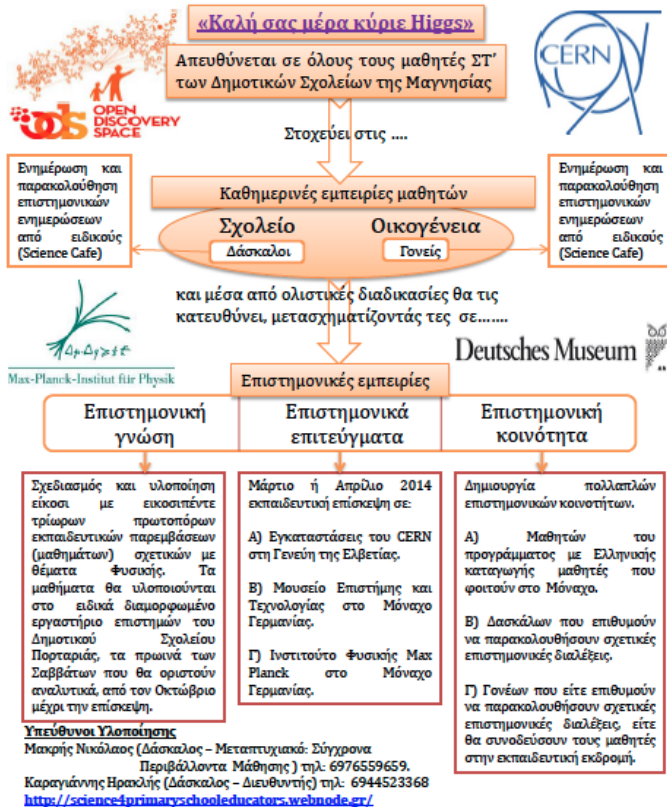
«Καλή σας μέρα κύριε Higgs»

Απευθύνεται σε όλους τους μαθητές ΣΤ΄ των Δημοτικών Σχολείων της Μαγνησίας

OPEN DISCOVERY SPACE

CERN

Στοχεύει στις ….

Ενημέρωση και παρακολούθηση επιστημονικών ενημερώσεων από ειδικούς (Science Cafe)

Καθημερινές εμπειρίες μαθητών

Σχολείο

Δάσκαλοι

Οικογένεια

Γονείς

Ενημέρωση και παρακολούθηση επιστημονικών ενημερώσεων από ειδικούς (Science Cafe)

και μέσα από ολιστικές διαδικασίες θα τις κατευθύνει, μετασχηματίζοντάς τες σε…….

Max-Planck-Institut für Physik

Deutsches Museum

Επιστημονικές εμπειρίες

Επιστημονική γνώση

Επιστημονικά επιτεύγματα

Επιστημονική κοινότητα

Σχεδιασμός και υλοποίηση είκοσι με εικοσιπέντε τρίωρων πρωτοπόρων εκπαιδευτικών παρεμβάσεων (μαθημάτων) σχετικών με θέματα Φυσικής. Τα μαθήματα θα υλοποιούνται στο ειδικά διαμορφωμένο εργαστήριο επιστημών του Δημοτικού Σχολείου Πορταριάς, τα πρωινά των Σαββάτων που θα οριστούν αναλυτικά, από τον Οκτώβριο μέχρι την επίσκεψη.

Μάρτιο ή Απρίλιο 2014 εκπαιδευτική επίσκεψη σε:

Α) Εγκαταστάσεις του CERN στη Γενεύη της Ελβετίας.

Β) Μουσείο Επιστήμης και Τεχνολογίας στο Μόναχο Γερμανίας.

Γ) Ινστιτούτο Φυσικής Max Planck στο Μόναχο Γερμανίας.

Δημιουργία πολλαπλών επιστημονικών κοινοτήτων.

Α) Μαθητών του προγράμματος με Ελληνικής καταγωγής μαθητές που φοιτούν στο Μόναχο.

Β) Δασκάλων που επιθυμούν να παρακολουθήσουν σχετικές επιστημονικές διαλέξεις.

Γ) Γονέων που είτε επιθυμούν να παρακολουθήσουν σχετικές επιστημονικές διαλέξεις, είτε θα συνοδεύσουν τους μαθητές στην εκπαιδευτική εκδρομή.

Υπεύθυνοι Υλοποίησης
Μακρής Νικόλαος (Δάσκαλος – Μεταπτυχιακό: Σύγχρονα Περιβάλλοντα Μάθησης ) τηλ: 6976559659.
Καραγιάννης Ηρακλής (Δάσκαλος – Διευθυντής) τηλ: 6944523368
http://science4primaryschooleducators.webnode.gr/